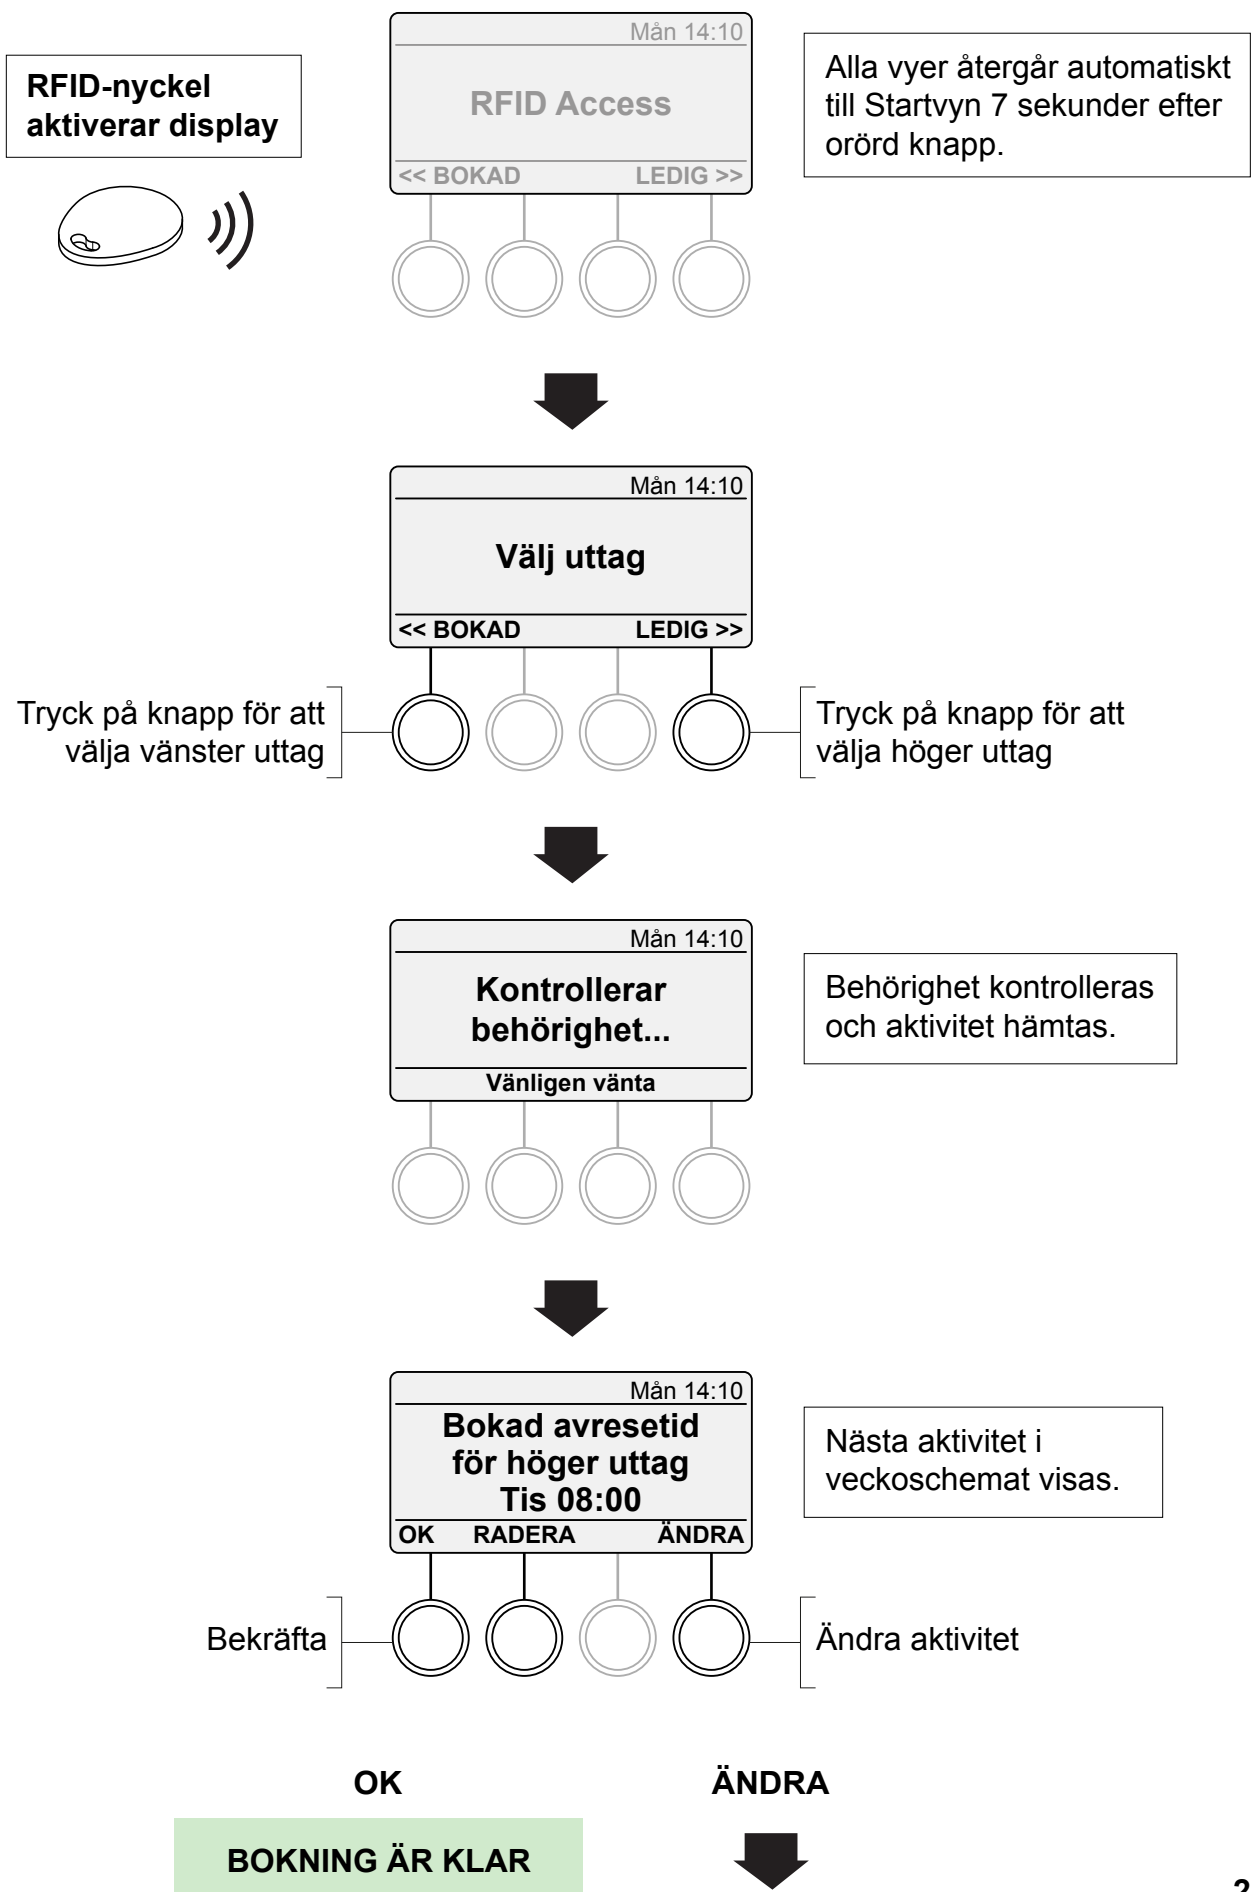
RFID-nyckel aktiverar display

Mån 14:10

RFID Access

<< BOKAD LEDIG >>

Alla vyer återgår automatiskt till Startvyn 7 sekunder efter orörd knapp.

Mån 14:10

Välj uttag

<< BOKAD LEDIG >>

Tryck på knapp för att välja vänster uttag

Tryck på knapp för att välja höger uttag

Mån 14:10

Kontrollerar behörighet...

Vänligen vänta

Behörighet kontrolleras och aktivitet hämtas.

Mån 14:10

Bokad avresetid för höger uttag Tis 08:00

OK RADERA ÄNDRA

Nästa aktivitet i veckoschemat visas.

Bekräfta

Ändra aktivitet

OK

ÄNDRA

BOKNING ÄR KLAR

2